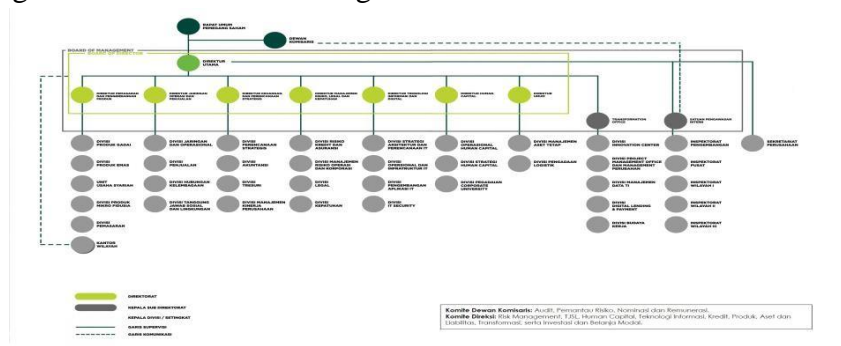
RAPAT UMUM PEMEGANG SAHAM

DEWAN KOMISARIS

BOARD OF MANAGEMENT

BOARD OF DIRECTOR

DIREKTUR UTAMA

DIREKTUR PERIZINAN DAN PENGEMBANGAN PRODUK

DIREKTUR JARINGAN LAYANAN DAN PENJUALAN

DIREKTUR KEUANGAN DAN PERENCANAAN STRATEGIS

DIREKTUR MANAJEMEN RISIKO, LEGAL DAN KEPATUHAN

DIREKTUR TEKNOLOGI INFORMASI DAN DIGITAL

DIREKTUR HUMAN CAPITAL

DIREKTUR UMUM

TRANSFORMATION OFFICE

SATUAN PENGAWASAN INTERN

SEKRETARIAT PERUSAHAAN

DIVISI PRODUK GADAI

DIVISI PRODUK EMAS

UNIT USAHA SYARIAH

DIVISI PRODUK MIKRO FIDUSIA

DIVISI PEMASARAN

KANTOR WILAYAH

DIVISI JARINGAN DAN OPERASIONAL

DIVISI PENJUALAN

DIVISI HUBUNGAN KELEMBAGAAN

DIVISI TANGGUNG JAWAB SOSIAL DAN LINGKUNGAN

DIVISI PERENCANAAN STRATEGIS

DIVISI AKUNTANSI

DIVISI TRESURI

DIVISI MANAJEMEN KINERJA PERUSAHAAN

DIVISI RISIKO KREDIT DAN ASURANSI

DIVISI MANAJEMEN RISIKO OPERASI DAN KORPORASI

DIVISI LEGAL

DIVISI KEPATUHAN

DIVISI STRATEGI ARSITEKTUR DAN PERENCANAAN IT

DIVISI OPERASIONAL DAN INFRASTRUKTUR IT

DIVISI PENGEMBANGAN APLIKASI IT

DIVISI IT SECURITY

DIVISI OPERASIONAL HUMAN CAPITAL

DIVISI STRATEGI HUMAN CAPITAL

DIVISI PEGADAIAN CORPORATE UNIVERSITY

DIVISI MANAJEMEN ASET TETAP

DIVISI PENGADAAN LOGISTIK

DIVISI INNOVATION CENTER

DIVISI PROJECT MANAGEMENT OFFICE DAN MANAJEMEN PERUBAHAN

DIVISI MANAJEMEN DATA TI

DIVISI DIGITAL LENDING & PAYMENT

DIVISI BUDAYA KERJA

INSPEKTORAT PENGEMBANGAN

INSPEKTORAT PUSAT

INSPEKTORAT WILAYAH I

INSPEKTORAT WILAYAH II

INSPEKTORAT WILAYAH III

DIREKTORAT

KEPALA SUB DIREKTORAT

KEPALA DIVISI / SETINGKAT

GARIS SUPERVISI

GARIS KOMUNIKASI

Komite Dewan Komisaris: Audit, Pemantau Risiko, Nominasi dan Remunerasi.
Komite Direksi: Risk Management, TJSL, Human Capital, Teknologi Informasi, Kredit, Produk, Aset dan Liabilitas, Transformasi, serta Investasi dan Belanja Modal.